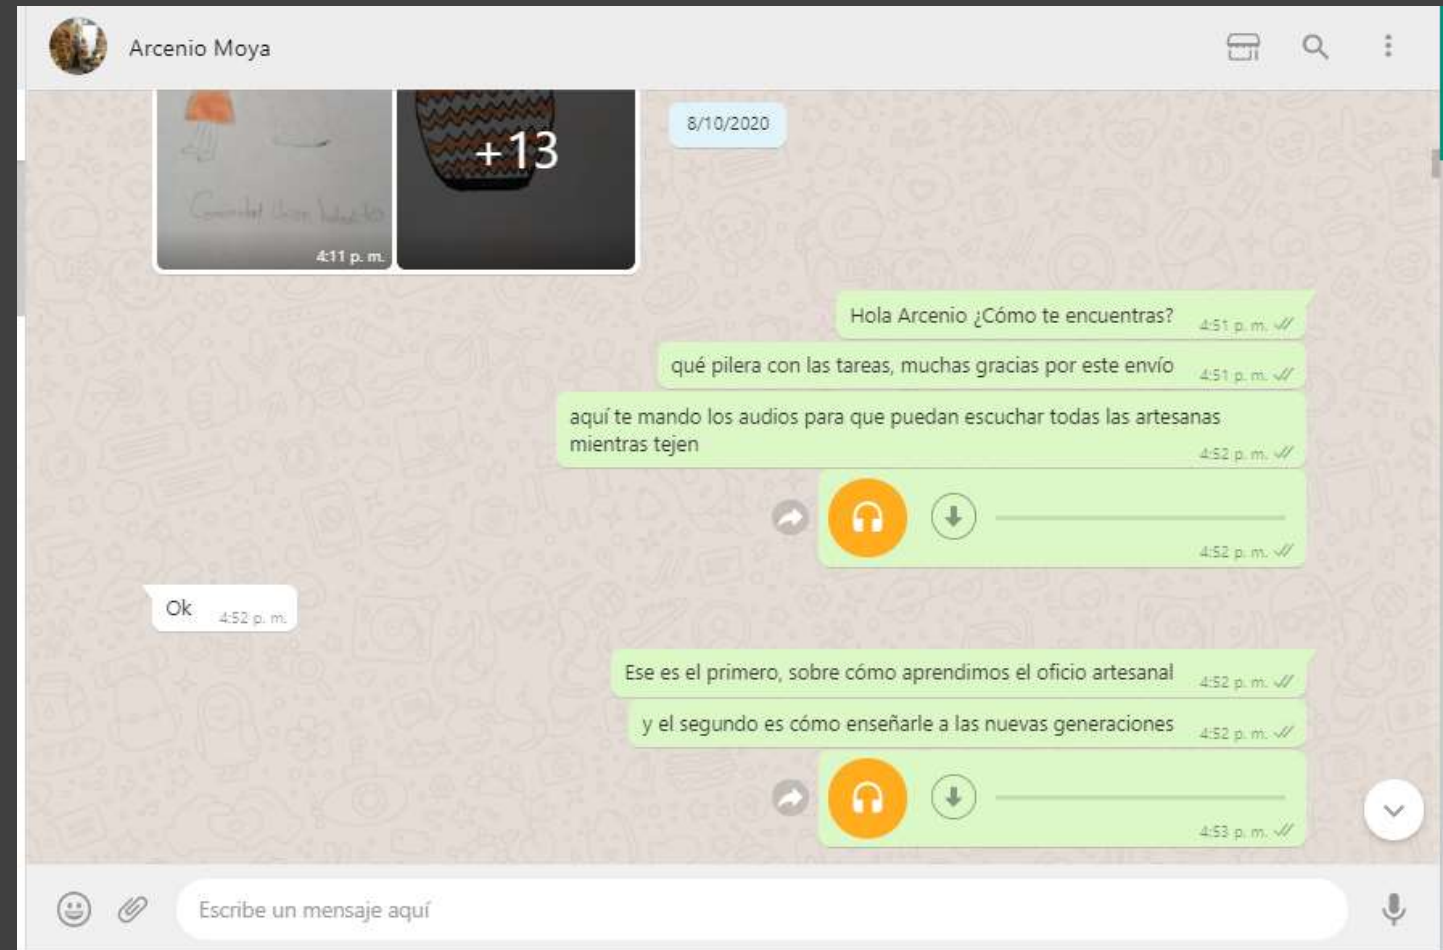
Arcenio Moya

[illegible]

4:11 p. m.

+13

8/10/2020

Hola Arcenio ¿Cómo te encuentras? 4:51 p. m.

qué pilera con las tareas, muchas gracias por este envío 4:51 p. m.

aquí te mando los audios para que puedan escuchar todas las artesanas mientras tejen 4:52 p. m.

4:52 p. m.

Ok 4:52 p. m.

Ese es el primero, sobre cómo aprendimos el oficio artesanal 4:52 p. m.

y el segundo es cómo enseñarle a las nuevas generaciones 4:52 p. m.

4:53 p. m.

Escribe un mensaje aquí